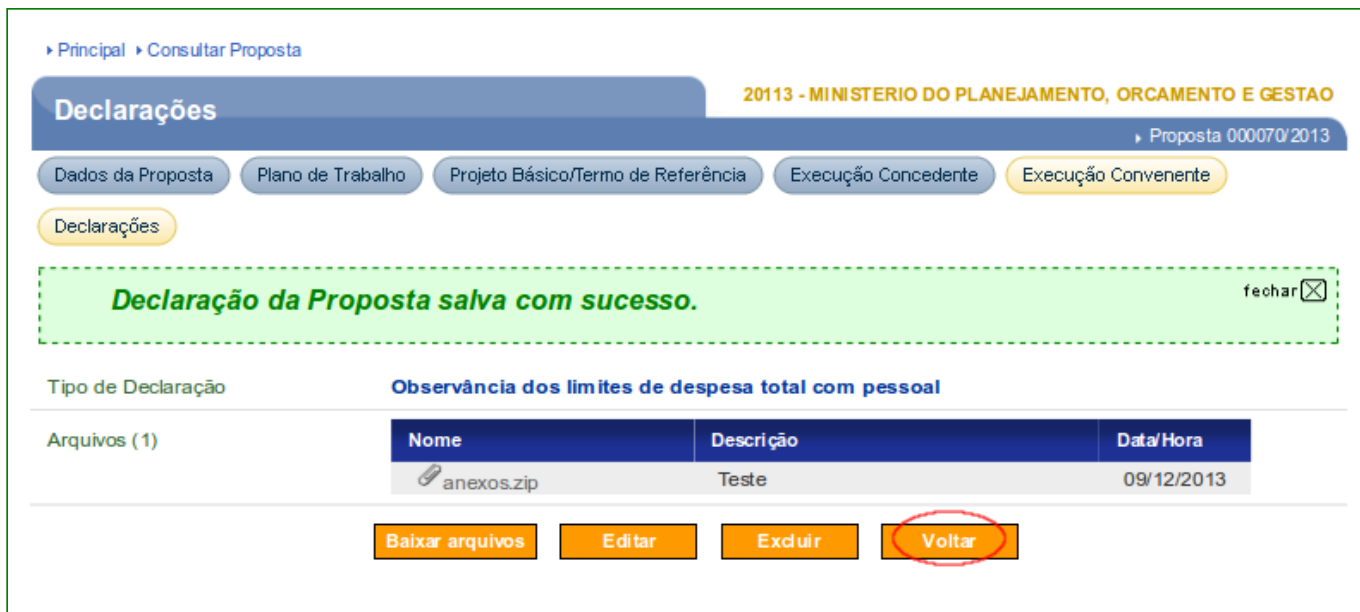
Principal Consultar Proposta

Declarações

20113 - MINISTERIO DO PLANEJAMENTO, ORCAMENTO E GESTAO

Proposta 000070/2013

Dados da Proposta | Plano de Trabalho | Projeto Básico/Termo de Referência | Execução Concedente | Execução Convenente

Declarações

Declaração da Proposta salva com sucesso.

fechar

Tipo de Declaração | Observância dos limites de despesa total com pessoal

Arquivos (1)

| Nome | Descrição | Data/Hora |
|---|---|---|
| anexos.zip | Teste | 09/12/2013 |

Baixar arquivos | Editar | Excluir | Voltar